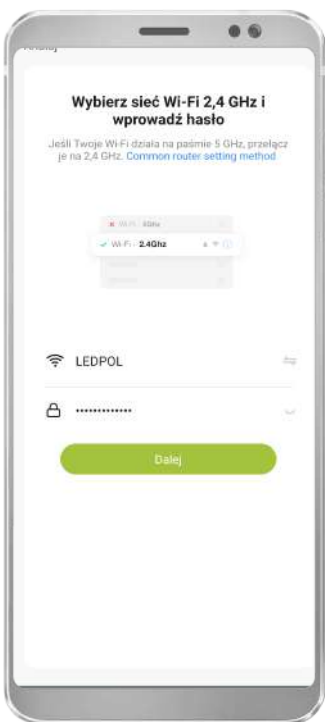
Anuluj

Wybierz sieć Wi-Fi 2,4 GHz i wprowadź hasło

Jeśli Twoje Wi-Fi działa na paśmie 5 GHz, przełącz je na 2,4 GHz. Common router setting method

Wi-Fi - 5Ghz

Wi-Fi - 2.4Ghz

LEDPOL

••••••••••••••

Dalej